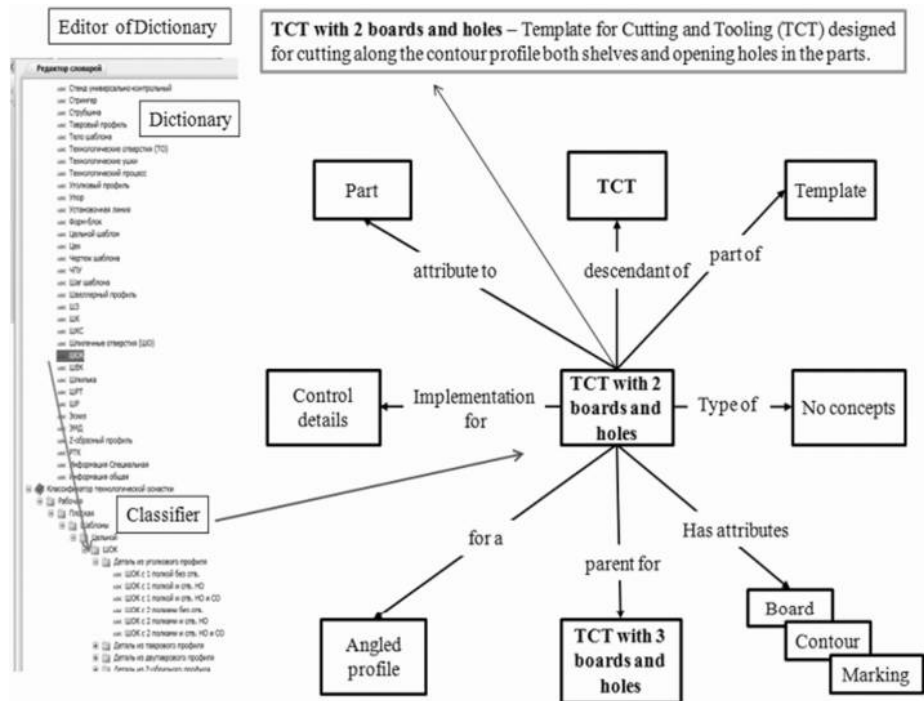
Editor ofDictionary

TCT with 2 boards and holes – Template for Cutting and Tooling (TCT) designed for cutting along the contour profile both shelves and opening holes in the parts.

Редактор словарей

Dictionary

Стенд универсально-контрольный
Стрингер
Струбцина
Тавровый профиль
Тело шаблона
Технологические отверстия (ТО)
Технологические ушки
Технологический процесс
Уголковый профиль
Упор
Установочная линия
Форм-блок
Цельный шаблон
Цех
Чертеж шаблона
ЧПУ
Шаг шаблона
Швеллерный профиль
ШЗ
ШК
ШКС
Шпилечные отверстия (ШО)
ШОК
ШОК
Шпилька
ШРТ
ШР
Эскиз
ЭРД
Z-образный профиль
РТК
Информация Специальная
Информация общая
Классификатор технологической оснастки
Рабочие
Плоская
Шаблоны
Цельные
ШОК
Детали из уголкового профиля
ШОК с 1 полкой без отв.
ШОК с 1 полкой и отв. НО
ШОК с 1 полкой и отв. НО и СО
ШОК с 2 полками без отв.
ШОК с 2 полками и отв. НО
ШОК с 2 полками и отв. НО и СО
Детали из таврового профиля
Детали из двутаврового профиля
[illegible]

Classifier

Part

TCT

Template

attribute to

descendant of

part of

Control details

Implementation for

TCT with 2 boards and holes

Type of

No concepts

for a

parent for

Has attributes

Angled profile

TCT with 3 boards and holes

Board

Contour

Marking